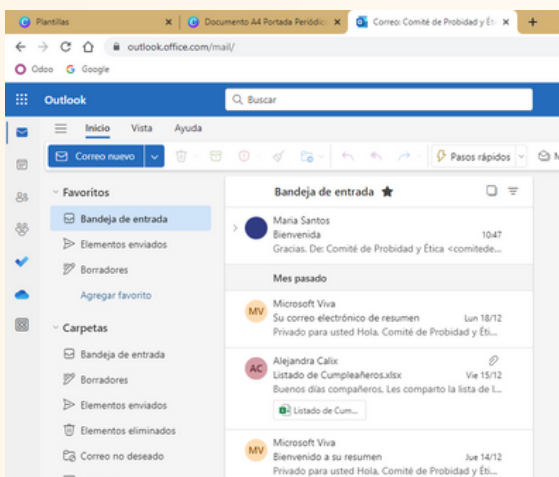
Plantillas
Documento A4 Portada Periódic
Correo: Comité de Probidad y Éti
outlook.office.com/mail/
Odoo Google
Outlook
Buscar
Inicio Vista Ayuda
Correo nuevo
Pasos rápidos
Favoritos
Bandeja de entrada
Elementos enviados
Borradores
Agregar favorito
Carpetas
Bandeja de entrada
Borradores
Elementos enviados
Elementos eliminados
Correo no deseado
Bandeja de entrada
Maria Santos
Bienvenida 10:47
Gracias. De: Comité de Probidad y Ética <comitede...
Mes pasado
MV
Microsoft Viva
Su correo electrónico de resumen Lun 18/12
Privado para usted Hola, Comité de Probidad y Éti...
AC
Alejandra Calix
Listado de Cumpleañeros.xlsx Vie 15/12
Buenos días compañeros, Les comparto la lista de l...
Listado de Cum...
MV
Microsoft Viva
Bienvenido a su resumen Jue 14/12
Privado para usted Hola, Comité de Probidad y Éti...